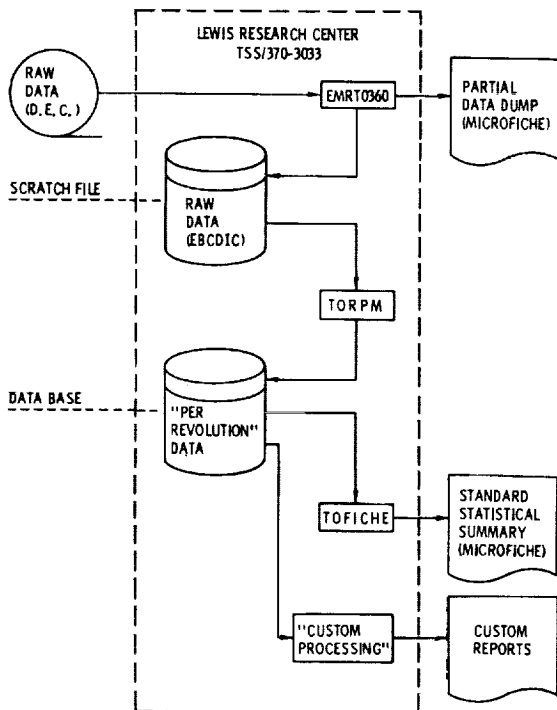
LEWIS RESEARCH CENTER
TSS/370-3033

RAW DATA (D. E. C.)

EMRT0360

PARTIAL DATA DUMP (MICROFICHE)

SCRATCH FILE

RAW DATA (EBCDIC)

TORPM

DATA BASE

"PER REVOLUTION" DATA

TOFICHE

STANDARD STATISTICAL SUMMARY (MICROFICHE)

"CUSTOM PROCESSING"

CUSTOM REPORTS